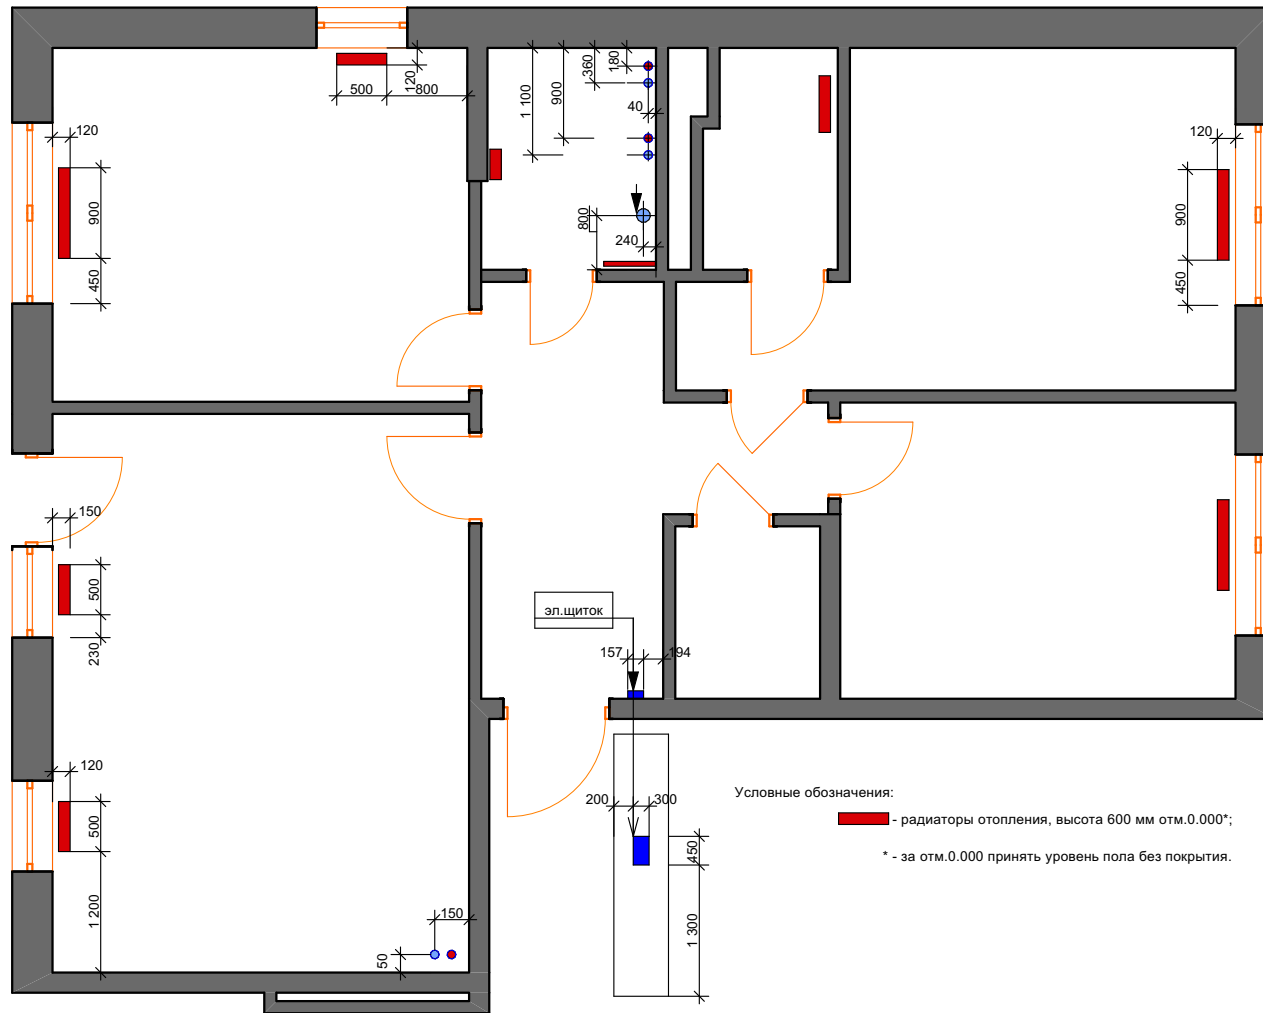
500
120
800
1 100
900
360
180
40
800
240
120
900
450
120
900
450
150
500
230
120
500
1 200
150
50
эл.щиток
157
194
200
300
450
1 300
Условные обозначения:
- радиаторы отопления, высота 600 мм отм.0.000*;
* - за отм.0.000 принять уровень пола без покрытия.